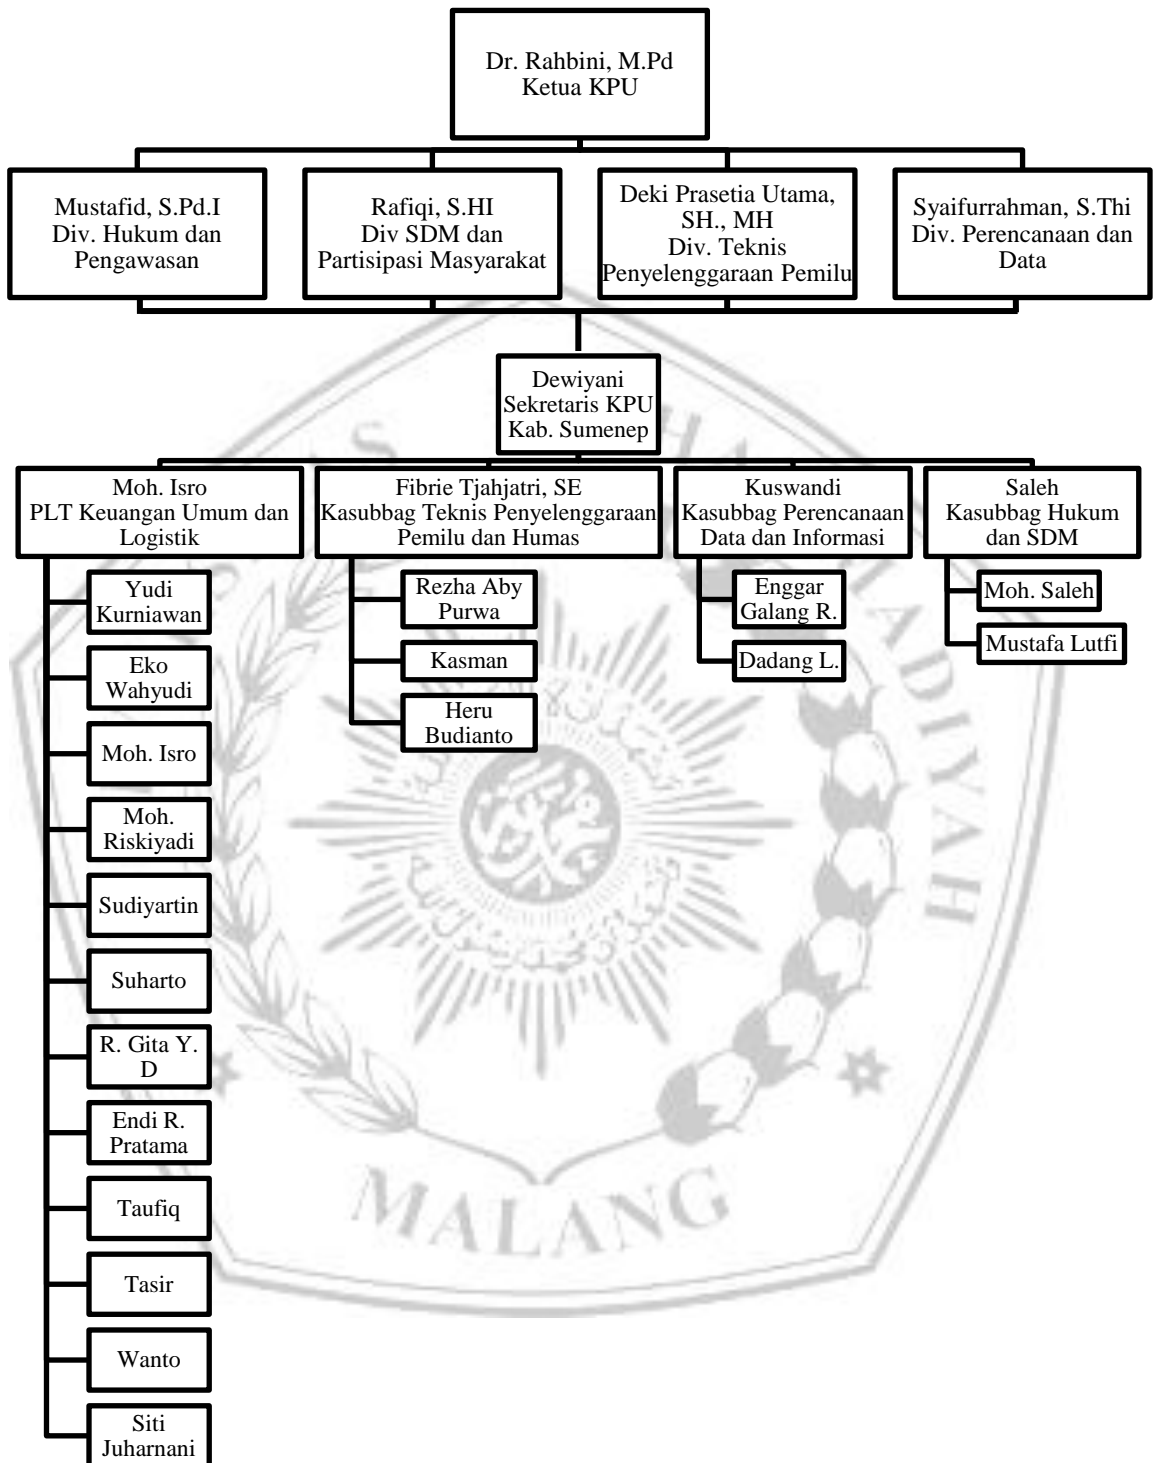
Dr. Rahbini, M.Pd
Ketua KPU

Mustafid, S.Pd.I
Div. Hukum dan Pengawasan

Rafiqi, S.HI
Div SDM dan Partisipasi Masyarakat

Deki Prasetia Utama, SH., MH
Div. Teknis Penyelenggaraan Pemilu

Syaifurrahman, S.Thi
Div. Perencanaan dan Data

Dewiyani
Sekretaris KPU Kab. Sumenep

Moh. Isro
PLT Keuangan Umum dan Logistik

Yudi Kurniawan

Eko Wahyudi

Moh. Isro

Moh. Riskiyadi

Sudiyartin

Suharto

R. Gita Y. D

Endi R. Pratama

Taufiq

Tasir

Wanto

Siti Juharnani

Fibrie Tjahjatri, SE
Kasubbag Teknis Penyelenggaraan Pemilu dan Humas

Rezha Aby Purwa

Kasman

Heru Budianto

Kuswandi
Kasubbag Perencanaan Data dan Informasi

Enggar Galang R.

Dadang L.

Saleh
Kasubbag Hukum dan SDM

Moh. Saleh

Mustafa Lutfi

MUHAMMADIYAH
MALANG